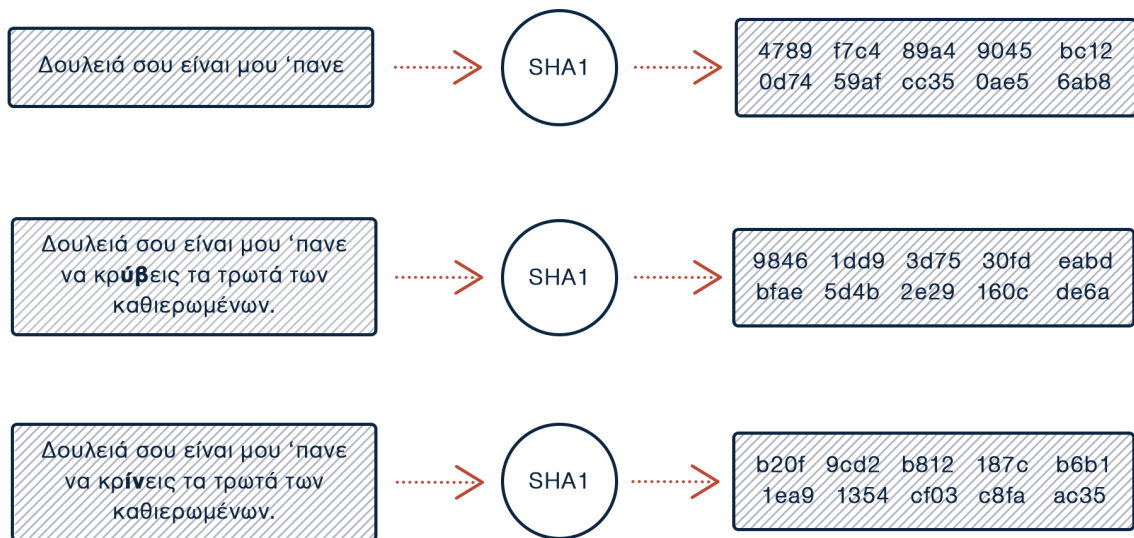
Δουλειά σου είναι μου ‘πανε

SHA1

4789 f7c4 89a4 9045 bc12
0d74 59af cc35 0ae5 6ab8

Δουλειά σου είναι μου ‘πανε να κρύβεις τα τρωτά των καθιερωμένων.

SHA1

9846 1dd9 3d75 30fd eabd
bfae 5d4b 2e29 160c de6a

Δουλειά σου είναι μου ‘πανε να κρίνεις τα τρωτά των καθιερωμένων.

SHA1

b20f 9cd2 b812 187c b6b1
1ea9 1354 cf03 c8fa ac35